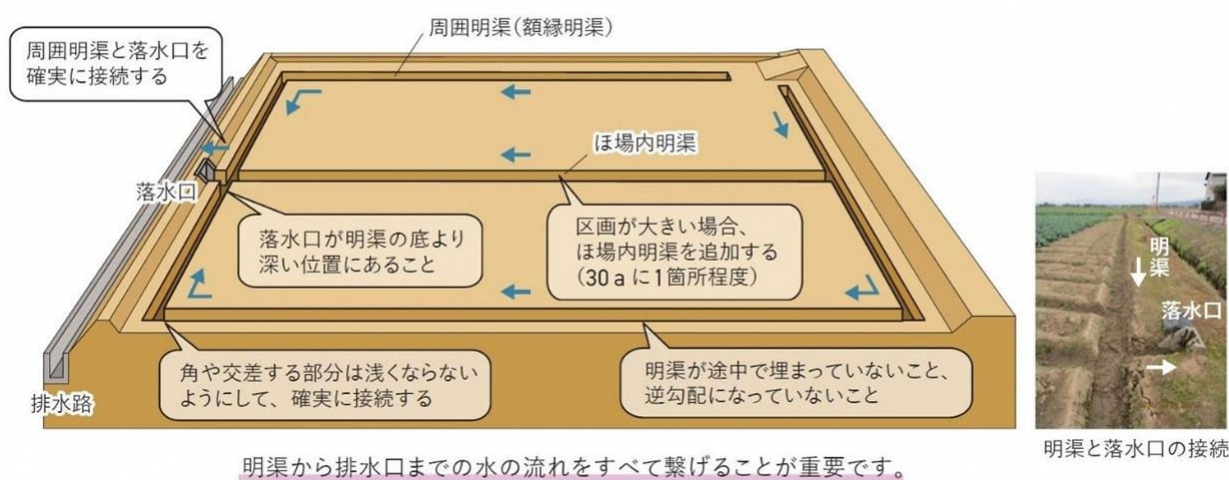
周囲明渠と落水口を確実に接続する

周囲明渠(額縁明渠)

ほ場内明渠

落水口

落水口が明渠の底より深い位置にあること

区画が大きい場合、ほ場内明渠を追加する(30 a に1箇所程度)

排水路

角や交差する部分は浅くならないようにして、確実に接続する

明渠が途中で埋まっていないこと、逆勾配になっていないこと

明渠

落水口

明渠と落水口の接続

明渠から排水口までの水の流れをすべて繋げることが重要です。